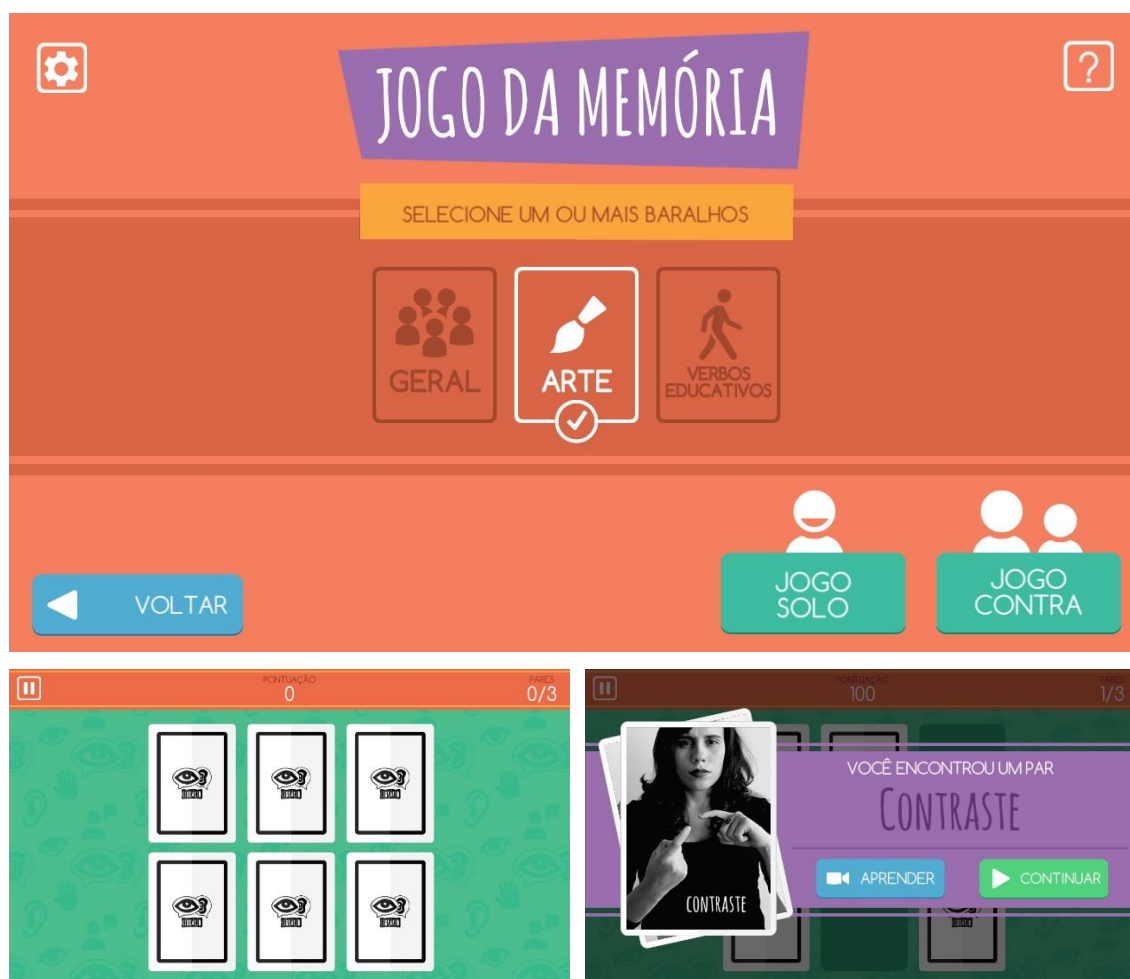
?

JOGO DA MEMÓRIA

SELECIONE UM OU MAIS BARALHOS

GERAL

ARTE

VERBOS EDUCATIVOS

VOLTAR

JOGO SOLO

JOGO CONTRA

PONTUAÇÃO
0

PARES
0/3

PONTUAÇÃO
100

PARES
1/3

CONTRASTE

VOCÊ ENCONTROU UM PAR

CONTRASTE

APRENDER

CONTINUAR